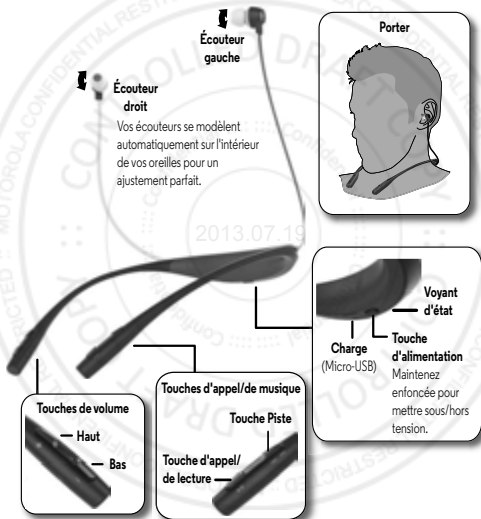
Écouteur gauche

Écouteur droit

Vos écouteurs se modèlent automatiquement sur l'intérieur de vos oreilles pour un ajustement parfait.

Porter

2013.07.19

Voyant d'état

Charge
(Micro-USB)

Touche d'alimentation
Maintenez enfoncée pour mettre sous/hors tension.

Touches d'appel/de musique

Touche Piste

Touche d'appel/ de lecture

Touches de volume

Haut

Bas

MOTOROLA CONFIDENTIAL RESTRICTED

CONTROLLED COPY

DRAFT

Confidential

RESTRICTED

MOTOROLA CONFIDENTIAL RESTRICTED